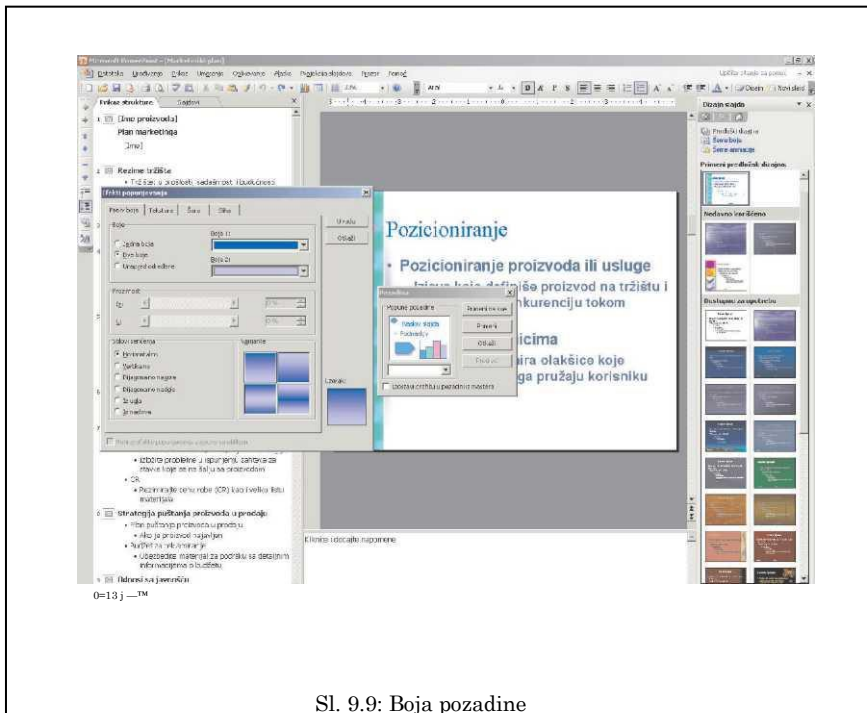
Microsoft PowerPoint - [Marketinški plan]

Datoteka Uređivanje Prikaz Umetanje Oblikovanje Alati Projekcija slajdova Prozor Pomoć

Upišite pitanje za pomoć

Arial

Dizajn Novi slajd

Prikaz strukture Slajdovi

1 [Ime proizvoda]
Plan marketinga
[Ime]

2 Rezime tržišta
• Tržište: u prošlosti, sadašnjost i budućnost

Efekti popunjavanja

Prelaz boja Tekstura Šara Slika

Boje
Jedna boja
Dve boje
Unapred određene

Boja 1:
Boja 2:

Providnost
Od:
Do:
0%
0%

Stilovi senčenja
Horizontalno
Vertikalno
Dijagonalno nagore
Dijagonalno nadole
Iz ugla
Iz sredine

Varijante

Uzorak:

U redu
Otkaži

Pozicioniranje

• Pozicioniranje proizvoda ili usluge
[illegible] koja definiše proizvod na tržištu i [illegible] konkurenciju tokom

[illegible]icima
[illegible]bira olakšice koje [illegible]ga pružaju korisniku

Pozadina

Popuna pozadine
Naslov slajda
• Podnaslov

Primeni na sve
Primeni
Otkaži
Pregled

Izostavi grafiku u pozadini mastera

• Izložite probleme u isporuci, zahteva za stavke koje se iz isti u se proizvodom
• CR
• Pozicionirajte cenu robe (CR) kao i veliku listu materijala

6 Strategija puštanja proizvoda u prodaju
• Plan puštanja proizvoda u prodaju
• Ako je proizvod najavljen
• Podršci na veb stranici
• Obezbedite materijal za podršku sa detaljnim informacijama o budžetu

7 Odnosi sa javnošću

Kliknite i dodajte napomene

Dizajn slajda

Predlošci dizajna
Šeme boja
Šeme animacije

Primeni predložak dizajna:
Nedavno korišćeno
Dostupno za upotrebu

0=13 j —™

Sl. 9.9: Boja pozadine